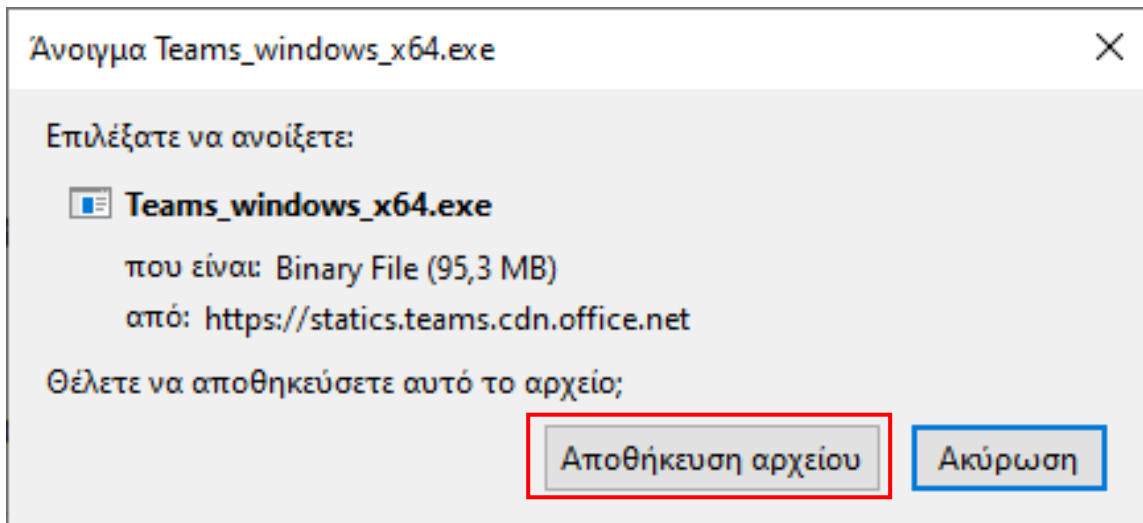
Άνοιγμα Teams_windows_x64.exe

×

Επιλέξατε να ανοίξετε:

Teams_windows_x64.exe

που είναι: Binary File (95,3 MB)

από: https://statics.teams.cdn.office.net

Θέλετε να αποθηκεύσετε αυτό το αρχείο;

Αποθήκευση αρχείου

Ακύρωση